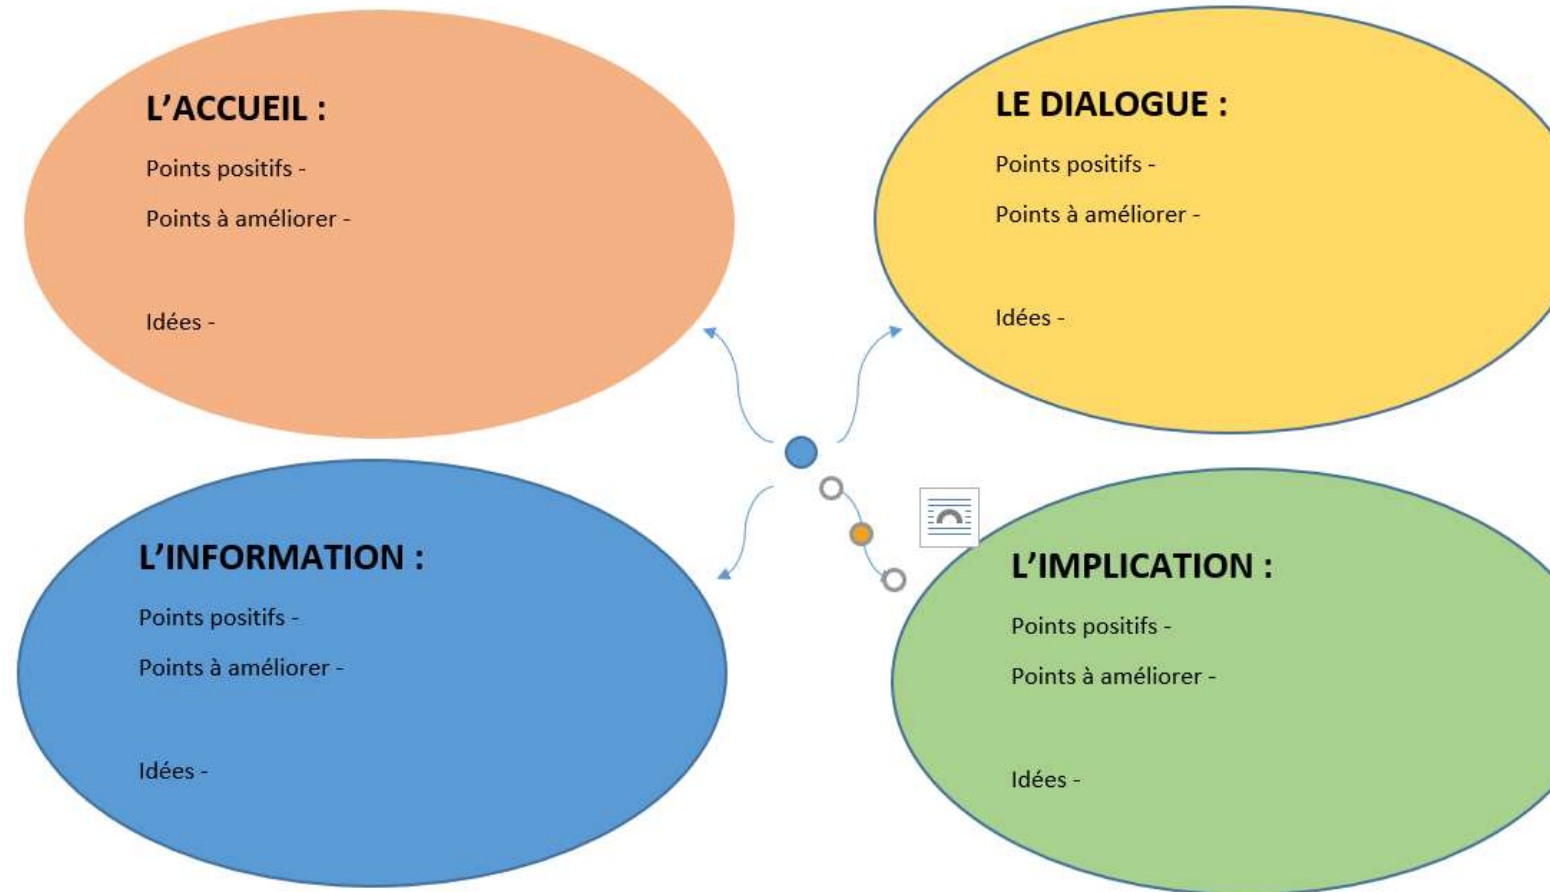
L'ACCUEIL :

Points positifs -

Points à améliorer -

Idées -

LE DIALOGUE :

Points positifs -

Points à améliorer -

Idées -

L'INFORMATION :

Points positifs -

Points à améliorer -

Idées -

L'IMPLICATION :

Points positifs -

Points à améliorer -

Idées -